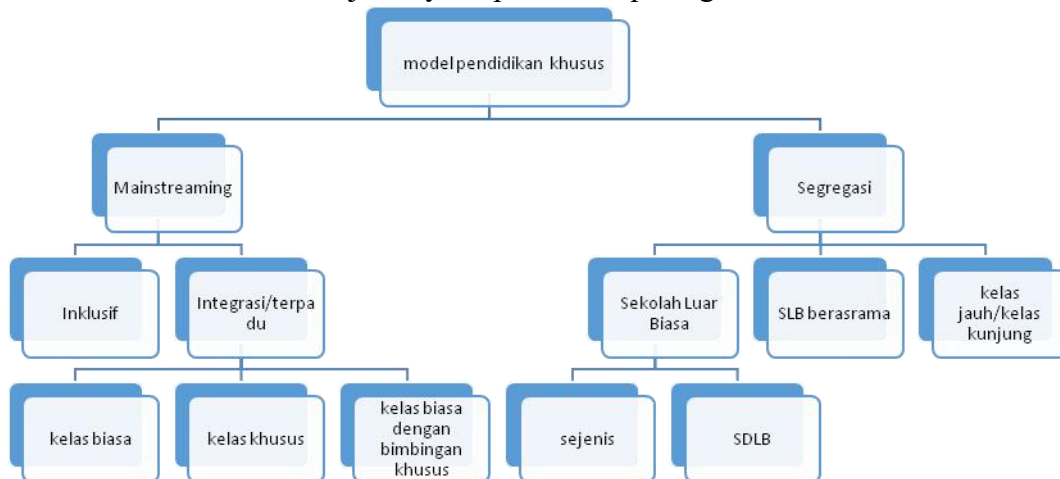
model pendidikan khusus

Mainstreaming

Segregasi

Inklusif

Integrasi/terpadu

Sekolah Luar Biasa

SLB berasrama

kelas jauh/kelas kunjung

kelas biasa

kelas khusus

kelas biasa dengan bimbingan khusus

sejenis

SDLB